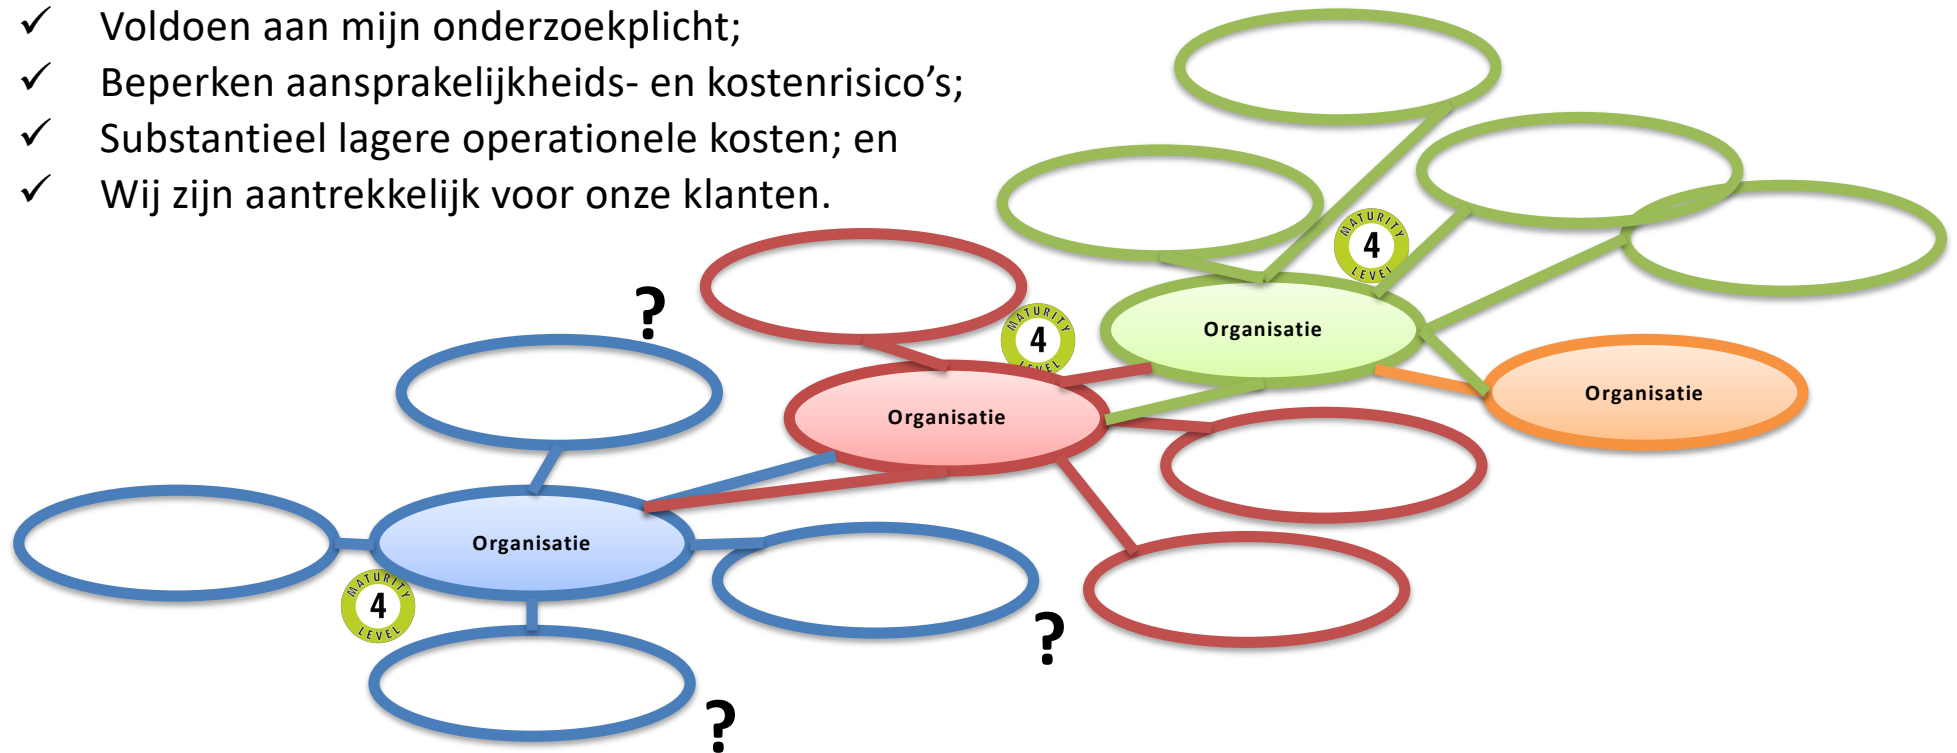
✓ Voldoen aan mijn onderzoekplicht;
✓ Beperken aansprakelijkheids- en kostenrisico's;
✓ Substantieel lagere operationele kosten; en
✓ Wij zijn aantrekkelijk voor onze klanten.

MATURITY 4 LEVEL

Organisatie

Organisatie

MATURITY 4 LEVEL

Organisatie

?

MATURITY 4 LEVEL

Organisatie

?

?